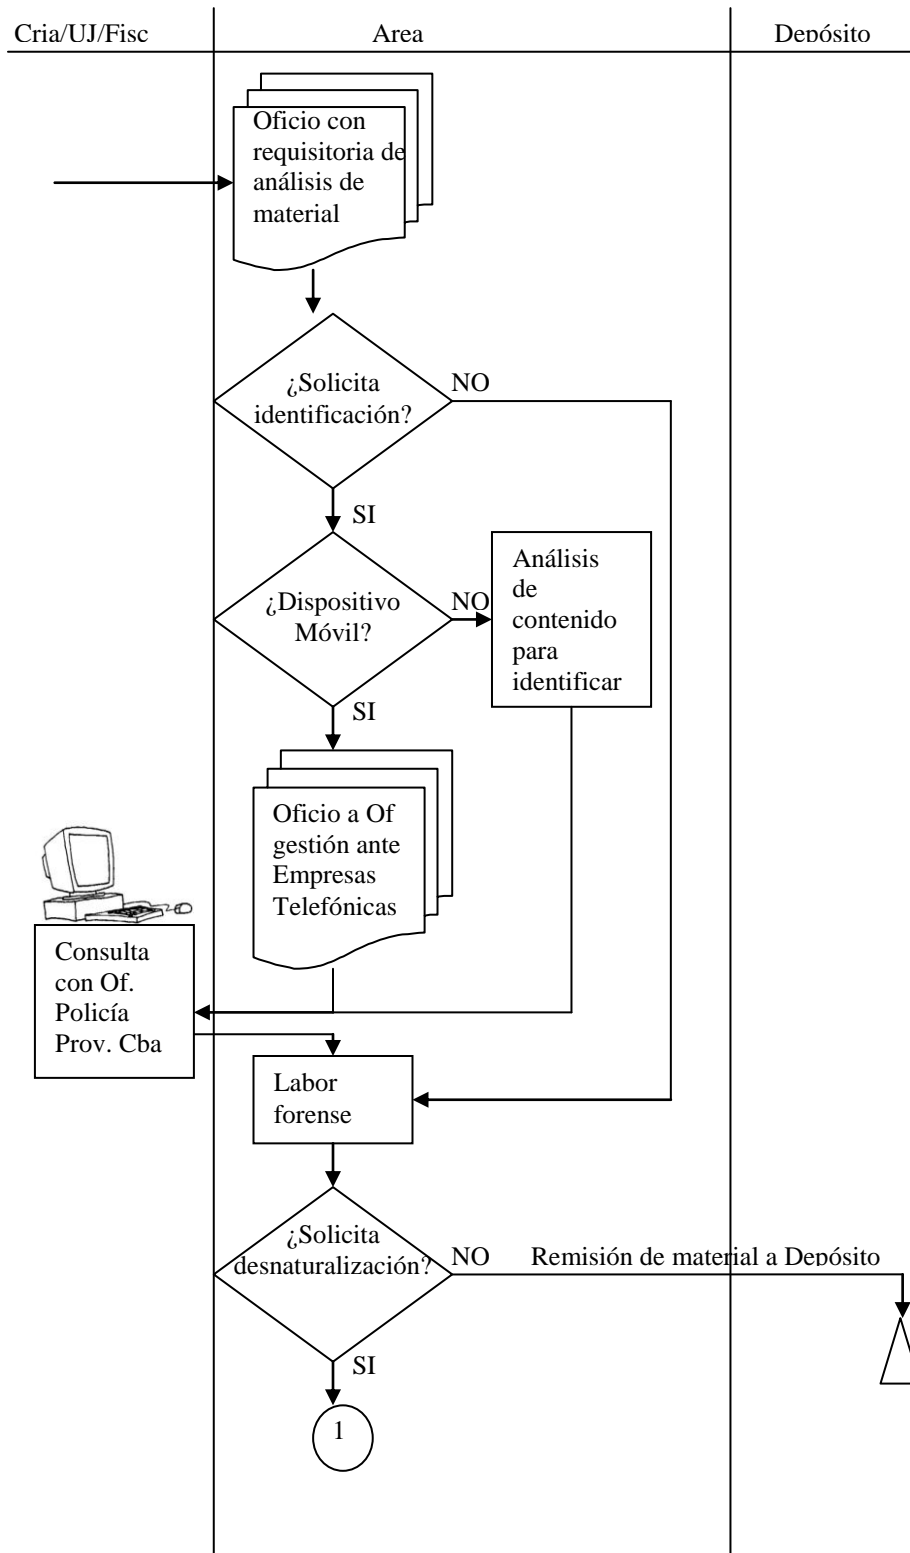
Cria/UJ/Fisc

Area

Depósito

Oficio con requisitoria de análisis de material

¿Solicita identificación?

NO

SI

¿Dispositivo Móvil?

NO

Análisis de contenido para identificar

SI

Oficio a Of gestión ante Empresas Telefónicas

Consulta con Of. Policía Prov. Cba

Labor forense

¿Solicita desnaturalización?

NO

Remisión de material a Depósito

SI

1